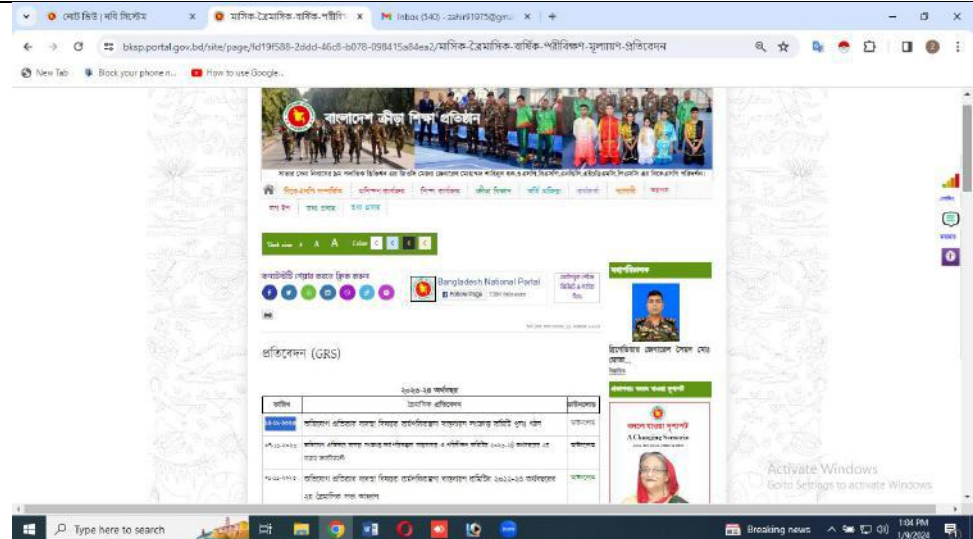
নোট ক্রিয়েট | মডিউল সিস্টেম ×
মাসিক-ত্রৈমাসিক-বার্ষিক-পরীবি ×
Inbox (540) - zahir91975@gm ×
+

bksp.portal.gov.bd/site/page/fd19f588-2ddd-46c8-b078-098415a84ea2/মাসিক-ত্রৈমাসিক-বার্ষিক-পরিবীক্ষণ-মূল্যায়ন-প্রতিবেদন

New Tab
Block your phone n...
How to use Google...

বাংলাদেশ ক্রীড়া শিক্ষা প্রতিষ্ঠান

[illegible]

Text size A A A Color

কনটেন্টটি শেয়ার করতে ক্লিক করুন

Bangladesh National Portal

মহাপরিচালক

প্রতিবেদন (GRS)

ব্রিগেডিয়ার জেনারেল সৈয়দ মোঃ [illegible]

২০২৩-২৪ অর্থবছর

| তারিখ | ত্রৈমাসিক প্রতিবেদন | ডাউনলোড |
|---|---|---|
| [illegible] | অভিযোগ প্রতিকার ব্যবস্থা বিষয়ক ত্রৈমাসিক প্রতিবেদন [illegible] | ডাউনলোড |
| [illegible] | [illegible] | ডাউনলোড |
| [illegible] | অভিযোগ প্রতিকার ব্যবস্থা বিষয়ক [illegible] ২০২২-২৩ অর্থবছরের ২য় ত্রৈমাসিক সভা আহবান | ডাউনলোড |

A Changing Scenario

Activate Windows
Go to Settings to activate Windows.

Type here to search
Breaking news
1:04 PM
1/9/2024